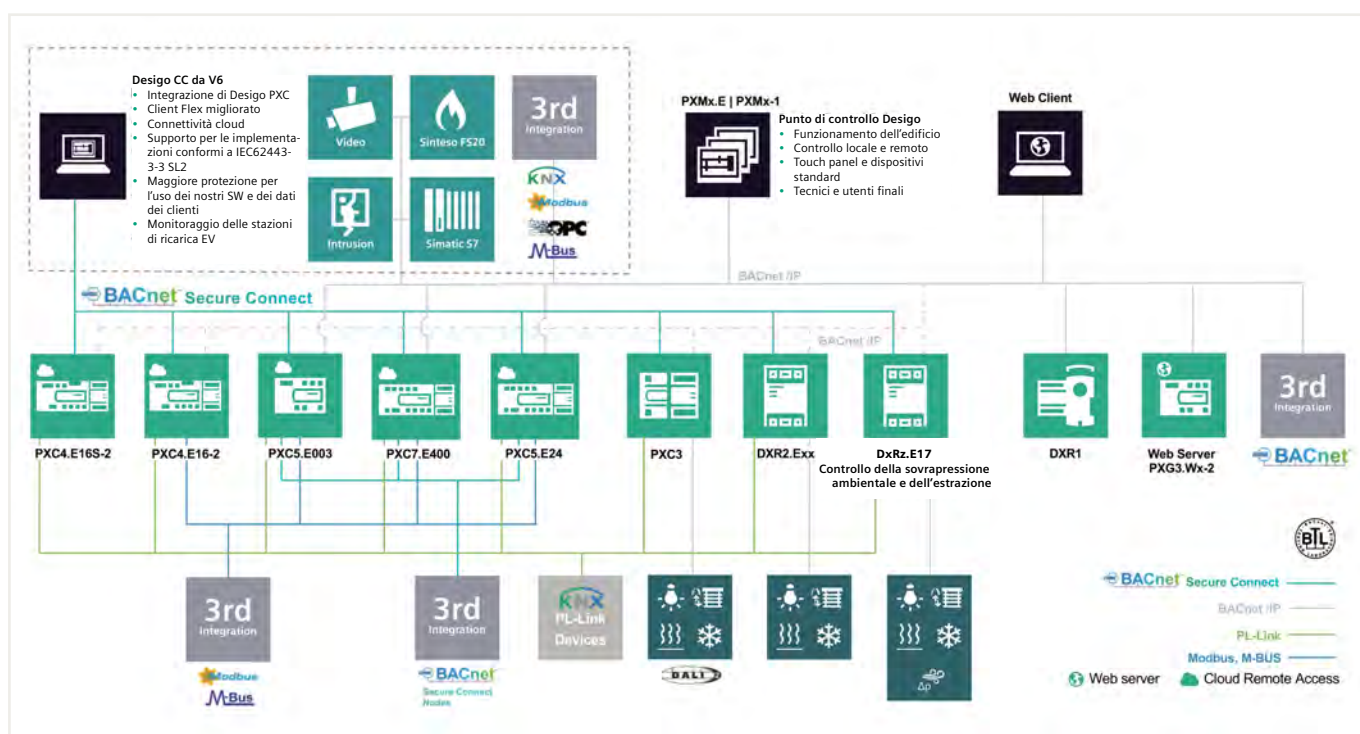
Desigo CC da V6
• Integrazione di Desigo PXC
• Client Flex migliorato
• Connettività cloud
• Supporto per le implementazioni conformi a IEC62443-3-3 SL2
• Maggiore protezione per l'uso dei nostri SW e dei dati dei clienti
• Monitoraggio delle stazioni di ricarica EV

Video

Sinteso FS20

3rd Integration

KNX
Modbus
OPC
M-Bus

Intrusion

Simatic S7

PXMx.E | PXMx-1

Punto di controllo Desigo
• Funzionamento dell'edificio
• Controllo locale e remoto
• Touch panel e dispositivi standard
• Tecnici e utenti finali

Web Client

BACnet/IP

BACnet Secure Connect

BACnet/IP

PXC4.E16S-2

PXC4.E16-2

PXC5.E003

PXC7.E400

PXC5.E24

PXC3

DXR2.Exx

DxRz.E17
Controllo della sovrapressione ambientale e dell'estrazione

DXR1

Web Server
PXG3.Wx-2

3rd Integration

BACnet

3rd Integration

Modbus
M-Bus

3rd Integration

BACnet
Secure Connect Nodes

KNX
PL-Link Devices

DALI

Δp

BACnet Secure Connect

BACnet/IP

PL-Link

Modbus, M-BUS

Web server

Cloud Remote Access